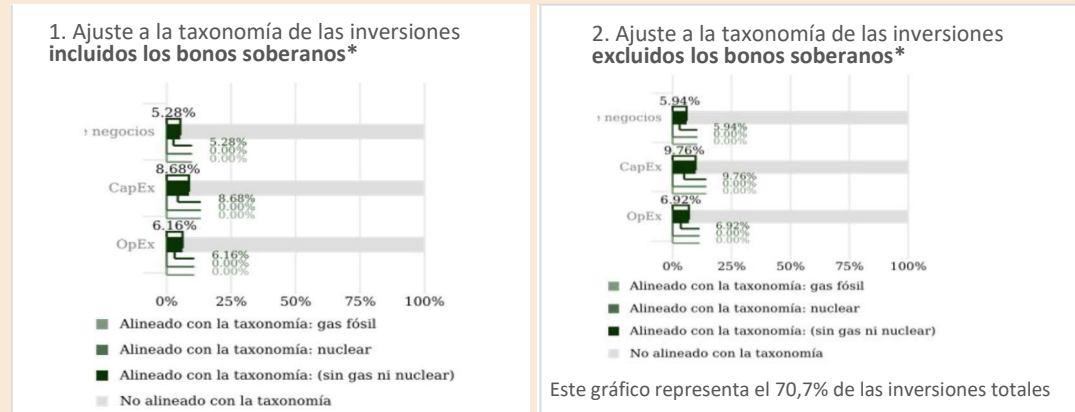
1. Ajuste a la taxonomía de las inversiones **incluidos los bonos soberanos***

5.28%
› negocios
5.28%
0.00%
0.00%
8.68%
CapEx
8.68%
0.00%
0.00%
6.16%
OpEx
6.16%
0.00%
0.00%
0% 25% 50% 75% 100%

Alineado con la taxonomía: gas fósil
Alineado con la taxonomía: nuclear
Alineado con la taxonomía: (sin gas ni nuclear)
No alineado con la taxonomía

2. Ajuste a la taxonomía de las inversiones **excluidos los bonos soberanos***

5.94%
› negocios
5.94%
0.00%
0.00%
9.76%
CapEx
9.76%
0.00%
0.00%
6.92%
OpEx
6.92%
0.00%
0.00%
0% 25% 50% 75% 100%

Alineado con la taxonomía: gas fósil
Alineado con la taxonomía: nuclear
Alineado con la taxonomía: (sin gas ni nuclear)
No alineado con la taxonomía

Este gráfico representa el 70,7% de las inversiones totales